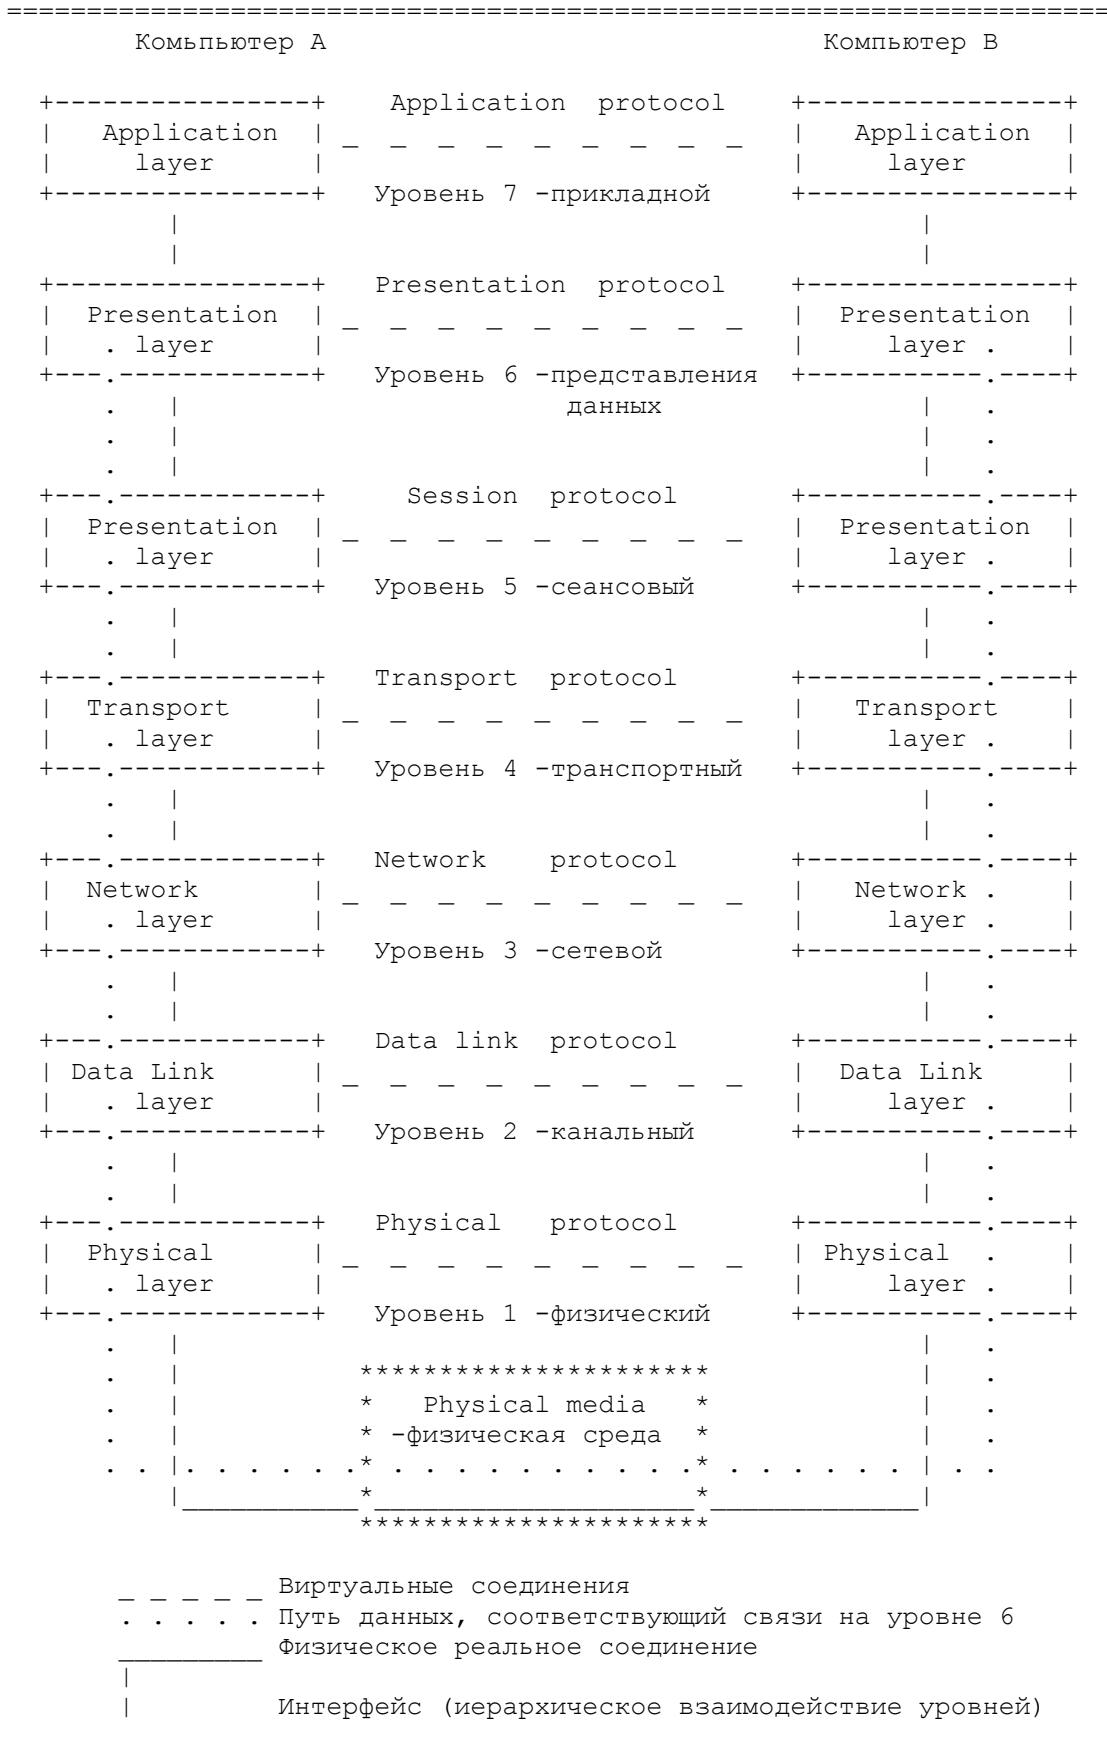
Компьютер A

Компьютер B

Application layer

Application protocol

Application layer

Уровень 7 -прикладной

Presentation . layer

Presentation protocol

Presentation layer .

Уровень 6 -представления данных

Presentation . layer

Session protocol

Presentation layer .

Уровень 5 -сеансовый

Transport . layer

Transport protocol

Transport layer .

Уровень 4 -транспортный

Network . layer

Network protocol

Network . layer .

Уровень 3 -сетевой

Data Link . layer

Data link protocol

Data Link layer .

Уровень 2 -канальный

Physical . layer

Physical protocol

Physical . layer .

Уровень 1 -физический

Physical media -физическая среда

Виртуальные соединения

Путь данных, соответствующий связи на уровне 6

Физическое реальное соединение

Интерфейс (иерархическое взаимодействие уровней)